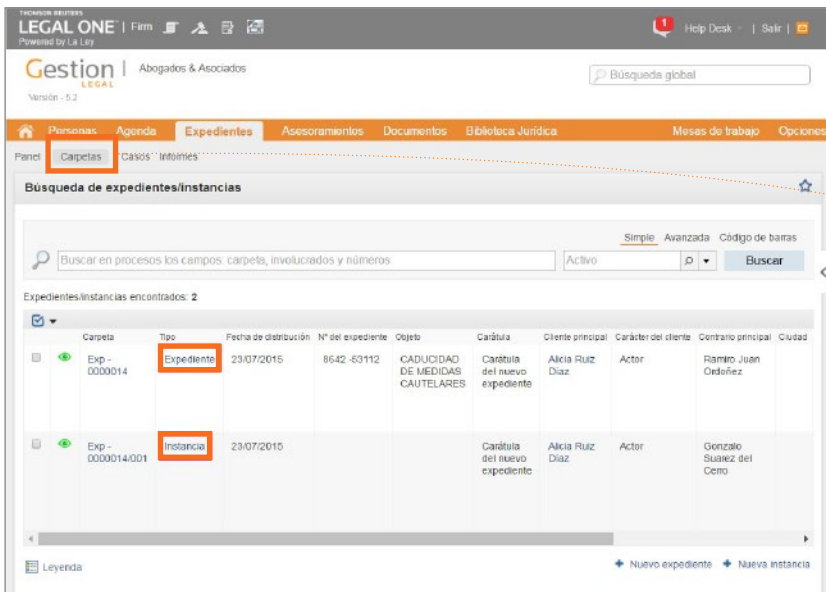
THOMSON REUTERS
LEGAL ONE | Firm
Powered by La Ley

1 Help Desk | Salir |

Gestion LEGAL | Abogados & Asociados
Versión - 5.2

Búsqueda global

Personas Agenda Expedientes Asesoramientos Documentos Biblioteca Jurídica Mesas de trabajo Opciones

Panel Carpetas Casos Informes

Búsqueda de expedientes/instancias

Simple Avanzada Código de barras

Buscar en procesos los campos: carpeta, involucrados y números

Activo

Buscar

Expedientes/instancias encontrados: 2

| | | Carpeta | Tipo | Fecha de distribución | Nº del expediente | Objeto | Carátula | Cliente principal | Carácter del cliente | Contrario principal | Ciudad |
|---|---|---|---|---|---|---|---|---|---|---|---|
| | | Exp - 0000014 | Expediente | 23/07/2015 | 8642 -53112 | CADUCIDAD DE MEDIDAS CAUTELARES | Carátula del nuevo expediente | Alicia Ruiz Díaz | Actor | Ramiro Juan Ordoñez | |
| | | Exp - 0000014/001 | Instancia | 23/07/2015 | | | Carátula del nuevo expediente | Alicia Ruiz Díaz | Actor | Gonzalo Suarez del Cerro | |

Leyenda

Nuevo expediente Nueva instancia